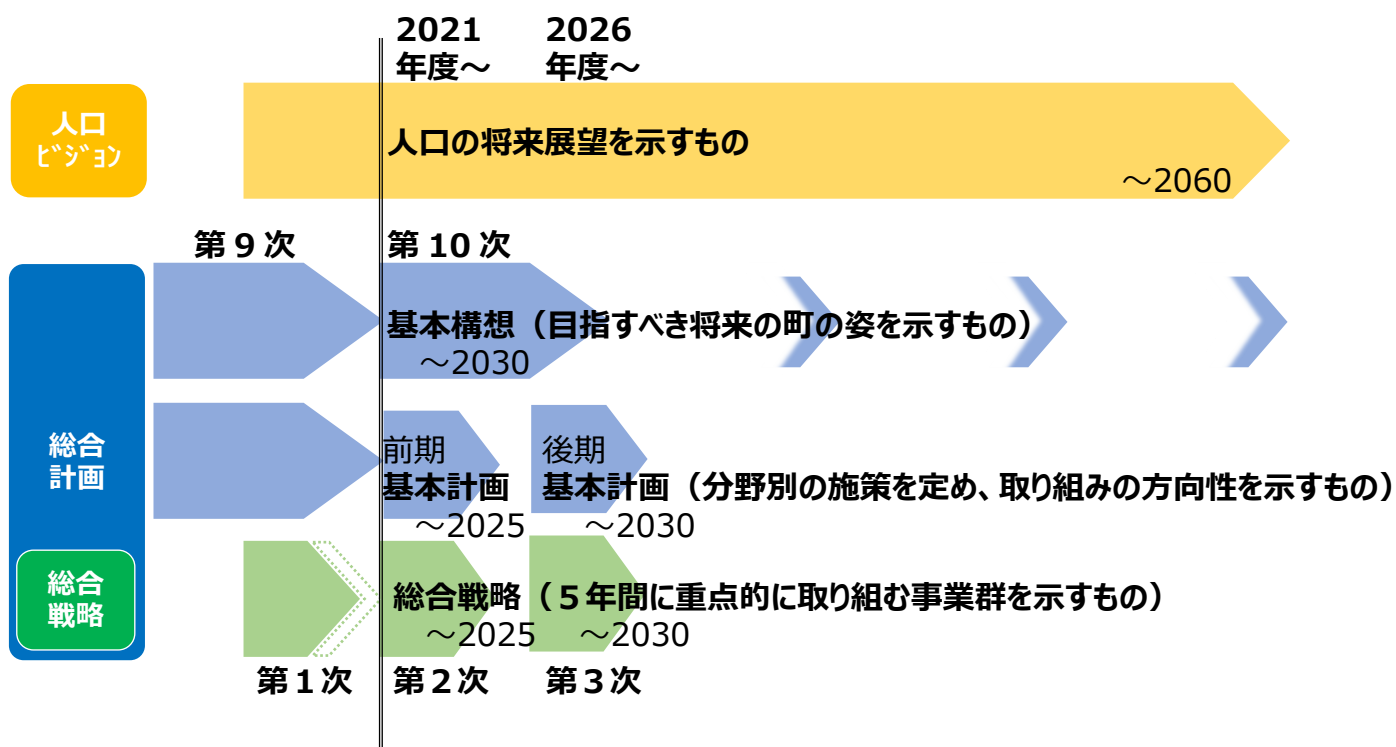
2021 年度～

2026 年度～

人口 ﾋﾞｼﾞｮﾝ

人口の将来展望を示すもの

～2060

第９次

第 10 次

総合 計画

基本構想（目指すべき将来の町の姿を示すもの）

～2030

前期 基本計画

～2025

後期 基本計画（分野別の施策を定め、取り組みの方向性を示すもの）

～2030

総合 戦略

総合戦略（５年間に重点的に取り組む事業群を示すもの）

～2025

～2030

第１次

第２次

第３次